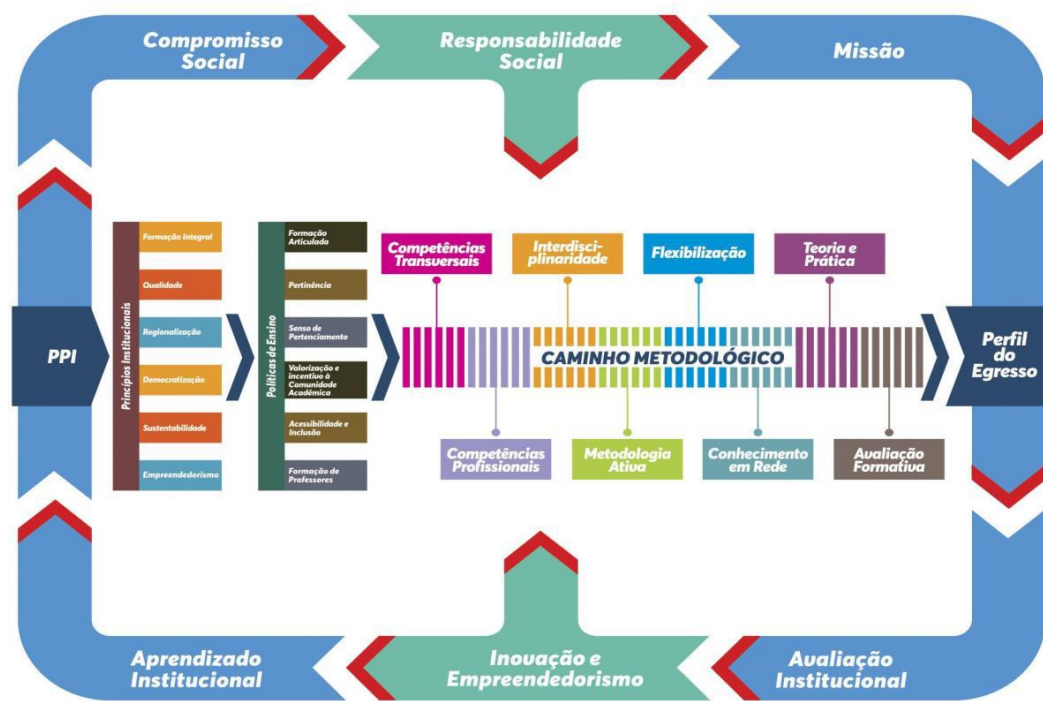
Compromisso Social

Responsabilidade Social

Missão

PPI

Princípios Institucionais

Formação Integral

Qualidade

Regionalização

Democratização

Sustentabilidade

Empreendedorismo

Políticas de Ensino

Formação Articulada

Pertinência

Senso de Pertencimento

Valorização e incentivo à Comunidade Acadêmica

Acessibilidade e Inclusão

Formação de Professores

Competências Transversais

Interdisciplinaridade

Flexibilização

Teoria e Prática

CAMINHO METODOLÓGICO

Competências Profissionais

Metodologia Ativa

Conhecimento em Rede

Avaliação Formativa

Perfil do Egresso

Aprendizado Institucional

Inovação e Empreendedorismo

Avaliação Institucional